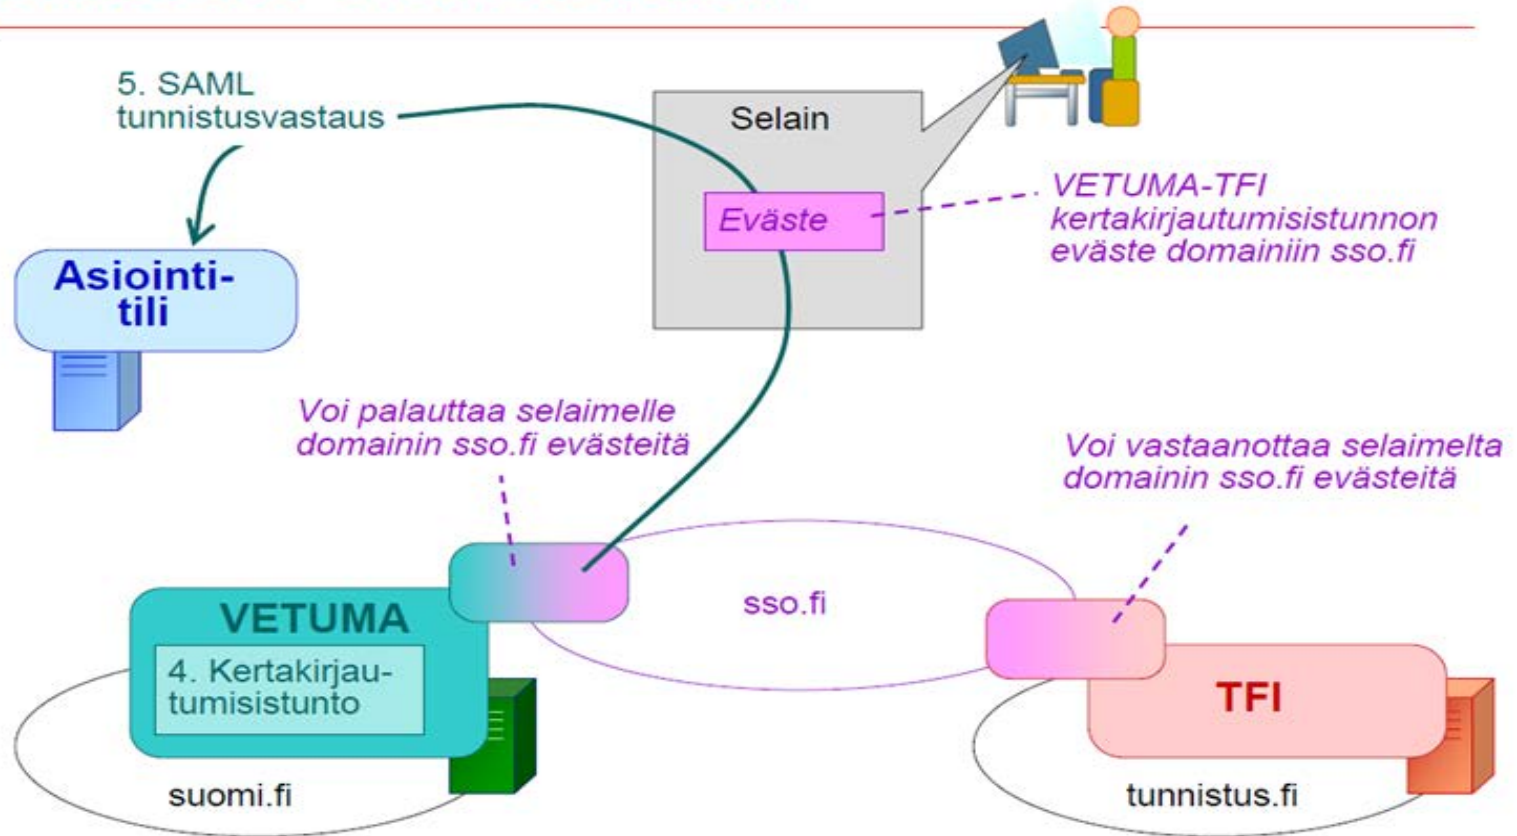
5. SAML tunnistusvastaus

Selain

Eväste

VETUMA-TFI kertakirjautumisistunnon eväste domainiin sso.fi

Asiointi-tili

Voi palauttaa selaimelle domainin sso.fi evästeitä

Voi vastaanottaa selaimelta domainin sso.fi evästeitä

sso.fi

VETUMA

4. Kertakirjau-tumisistunto

TFI

suomi.fi

tunnistus.fi